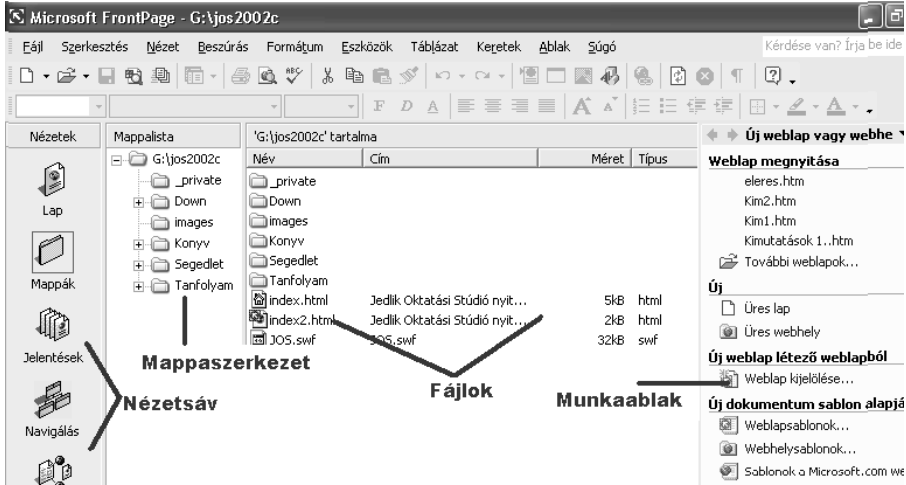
Microsoft FrontPage - G:\jos2002c

Fájl Szerkesztés Nézet Beszúrás Formátum Eszközök Táblázat Keretek Ablak Súgó

Kérdése van? Írja be ide

F D A

Nézetek

Lap

Mappák

Jelentések

Navigálás

Mappalista

G:\jos2002c
_private
Down
images
Konyv
Segedlet
Tanfolyam

'G:\jos2002c' tartalma

| Név | Cím | Méret | Típus |
|---|---|---|---|
| _private | | | |
| Down | | | |
| images | | | |
| Konyv | | | |
| Segedlet | | | |
| Tanfolyam | | | |
| index.html | Jedlik Oktatási Stúdió nyit... | 5kB | html |
| index2.html | Jedlik Oktatási Stúdió nyit... | 2kB | html |
| JOS.swf | JOS.swf | 32kB | swf |

Új weblap vagy webhe

Weblap megnyitása
eleres.htm
Kim2.htm
Kim1.htm
Kimutatások 1..htm
További weblapok...

Új
Üres lap
Üres webhely

Új weblap létező weblapból
Weblap kijelölése...

Új dokumentum sablon alapjá
Weblapsablonok...
Webhelysablonok...
Sablonok a Microsoft.com we

Mappaszerkezet

Nézetsáv

Fájlok

Munkaablak